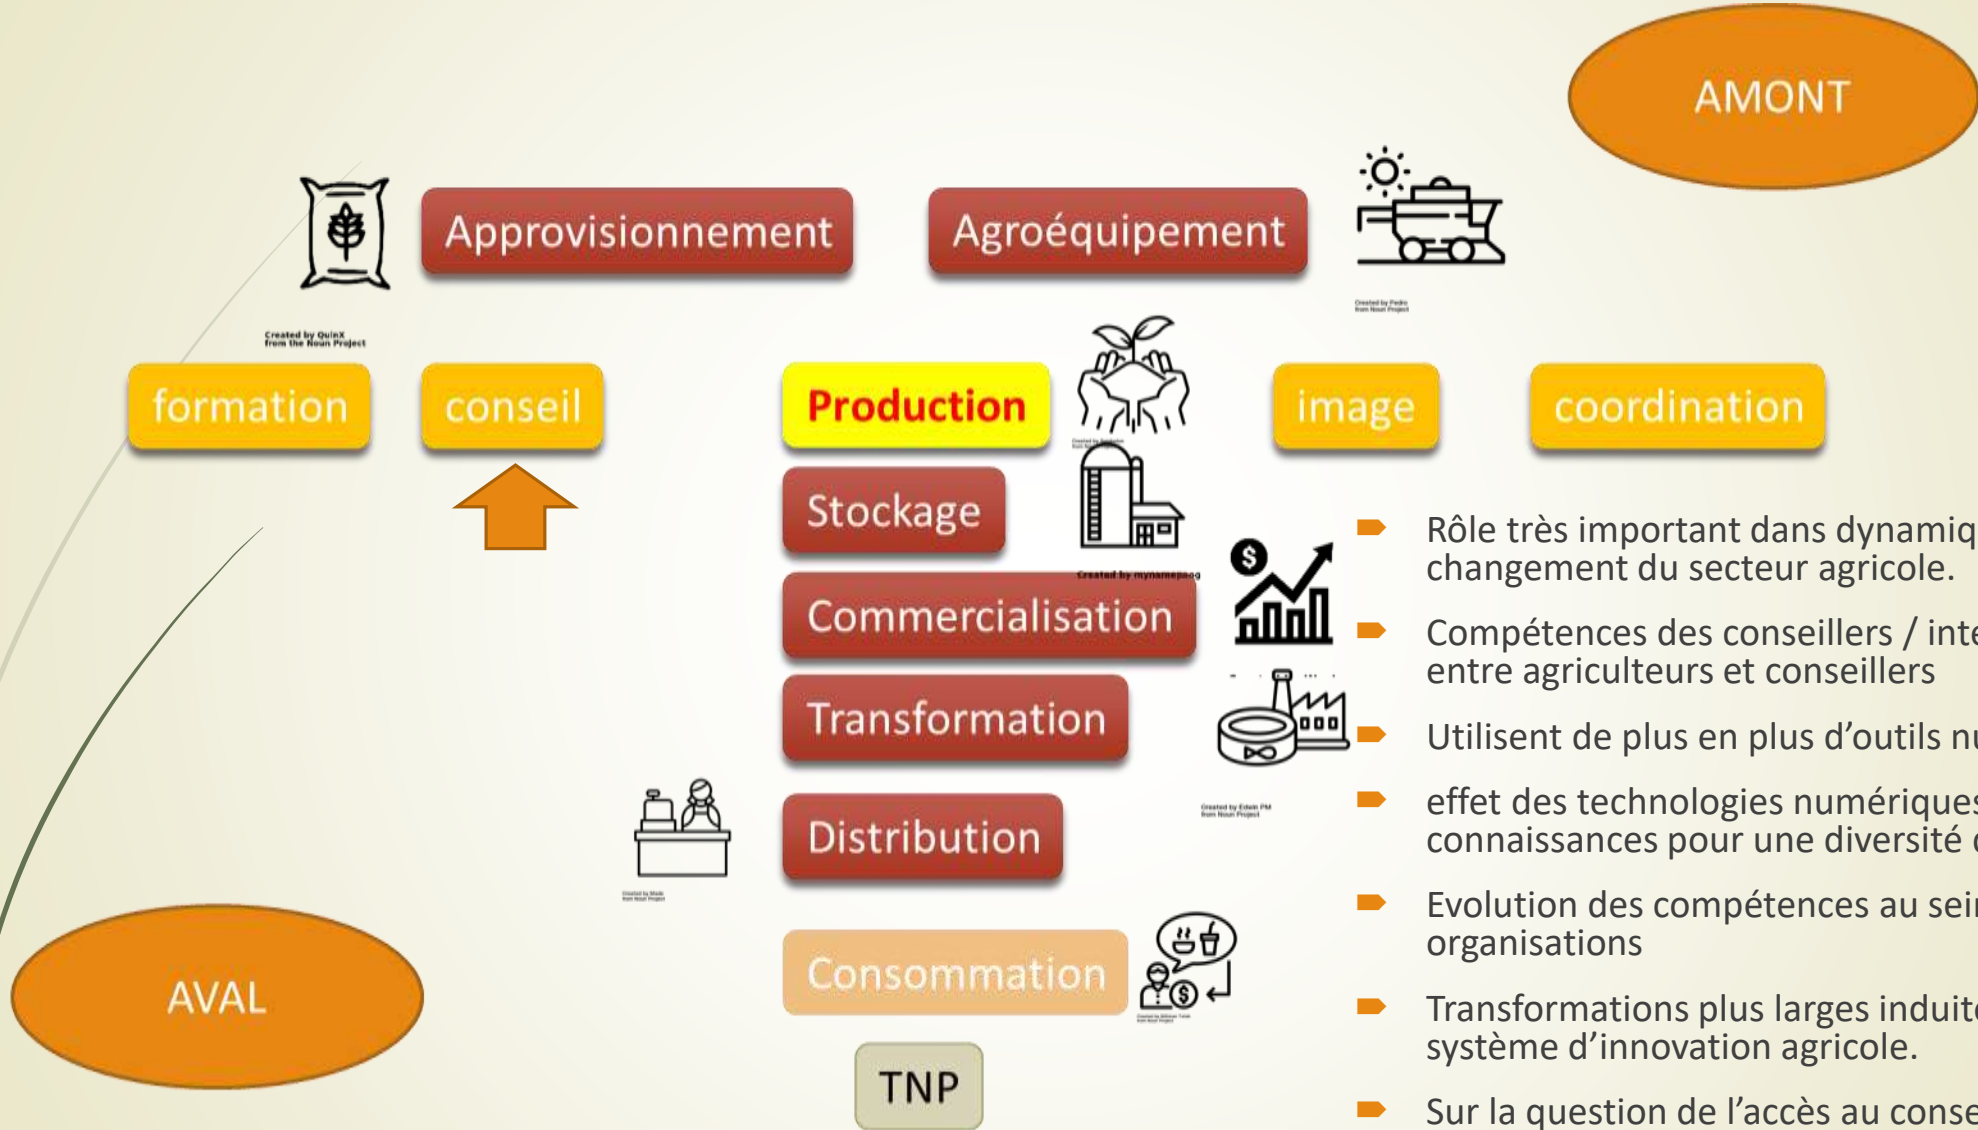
AMONT

Approvisionnement

Agroéquipement

Created by Pedro from Noun Project

Created by QuinX from the Noun Project

formation

conseil

Production

image

coordination

Stockage

Created by mynamepong

Commercialisation

Transformation

Created by Edwin PM from Noun Project

Distribution

Consommation

TNP

AVAL

Rôle très important dans dynamiq changement du secteur agricole.

Compétences des conseillers / inte entre agriculteurs et conseillers

Utilisent de plus en plus d'outils nu

effet des technologies numériques connaissances pour une diversité

Evolution des compétences au sein organisations

Transformations plus larges induite système d'innovation agricole.

Sur la question de l'accès au conse